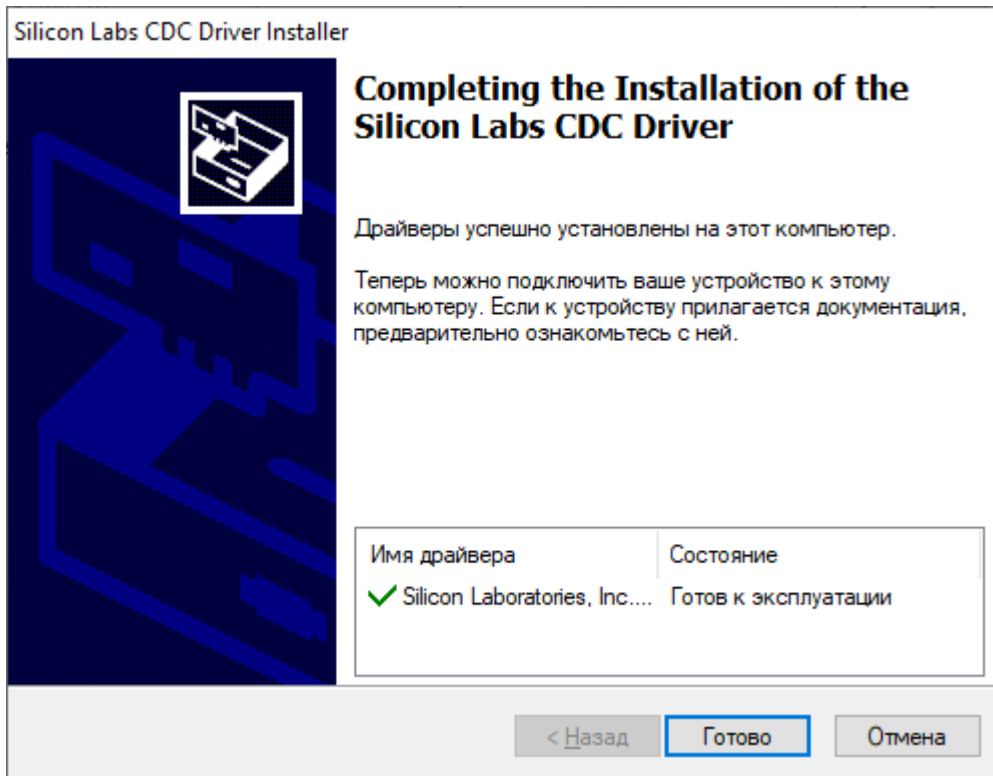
Silicon Labs CDC Driver Installer

Completing the Installation of the Silicon Labs CDC Driver

Драйверы успешно установлены на этот компьютер.

Теперь можно подключить ваше устройство к этому компьютеру. Если к устройству прилагается документация, предварительно ознакомьтесь с ней.

| Имя драйвера | Состояние |
|---|---|
| Silicon Laboratories, Inc.... | Готов к эксплуатации |

< Назад
Готово
Отмена